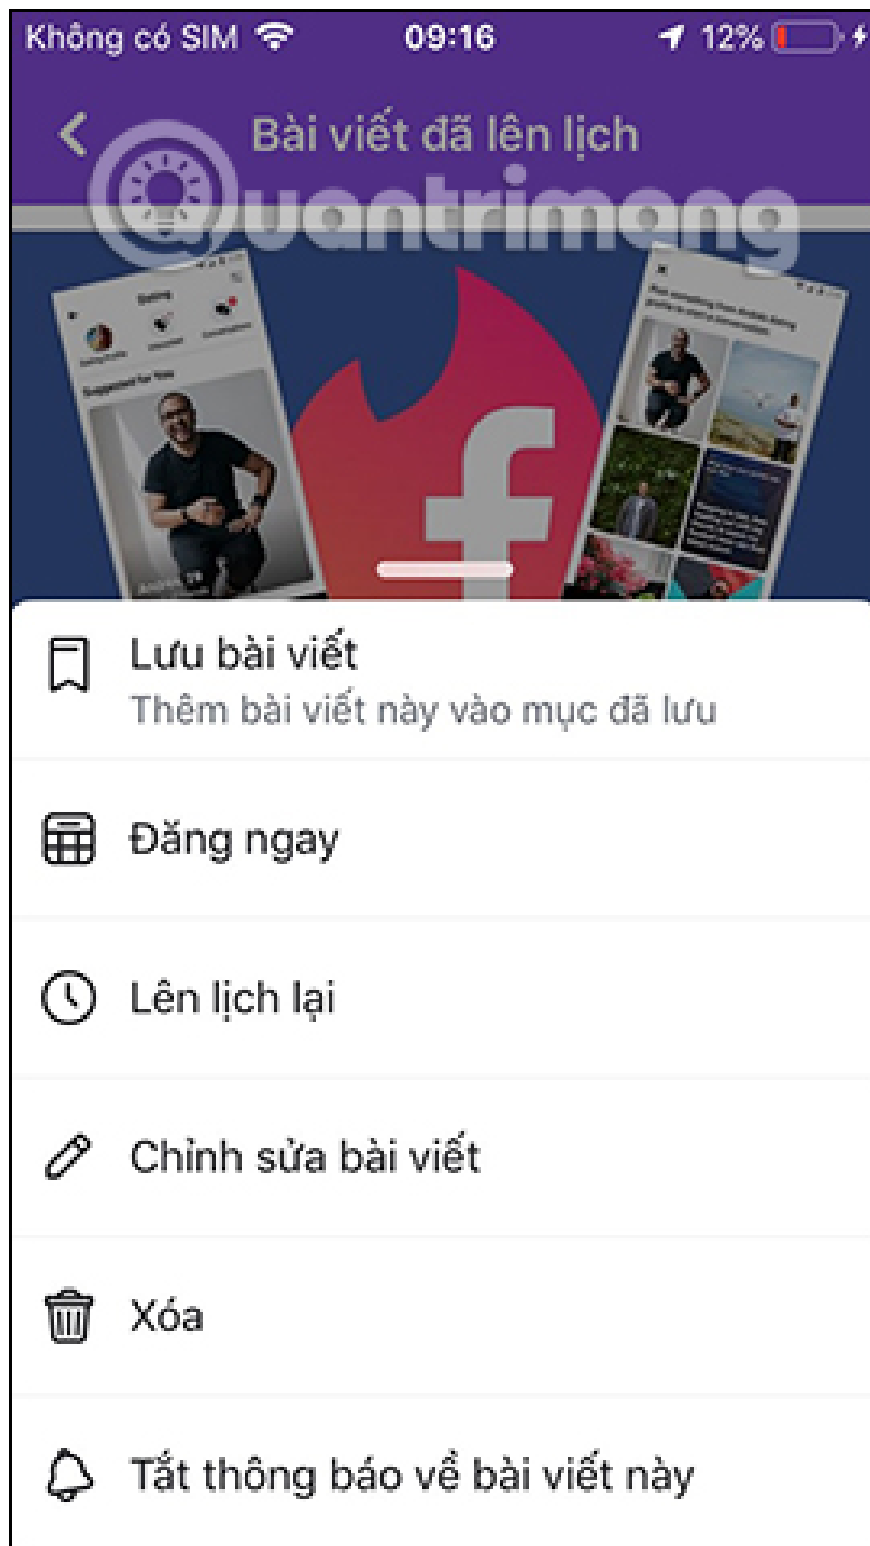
Không có SIM 09:16 12%

Bài viết đã lên lịch

Quantrimang

Dating

Suggested For You

Lưu bài viết
Thêm bài viết này vào mục đã lưu

Đăng ngay

Lên lịch lại

Chỉnh sửa bài viết

Xóa

Tắt thông báo về bài viết này